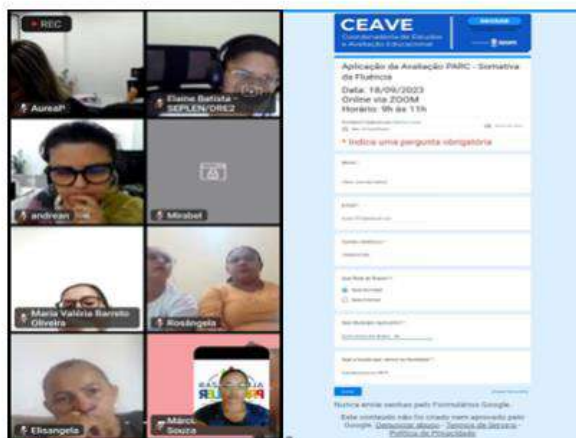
REC

AureaP

Elaine Batista - SEPLEN/DRE2

andrean

Mirabel

Maria Valéria Barreto Oliveira

Rosângela

Elisangela

Márci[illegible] Souza

CEAVE
Coordenadoria de Estudos e Avaliação Educacional

Aplicação de Avaliação PARC - Somativa de Fluência
Data: 18/09/2023
Online via ZOOM
Horário: 9h às 11h

* Indica uma pergunta obrigatória

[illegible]

Enviar

Nunca envie senhas pelo Formulários Google.

Este conteúdo não foi criado nem aprovado pelo Google. Denunciar abuso - Termos de Serviço - Política de Privacidade